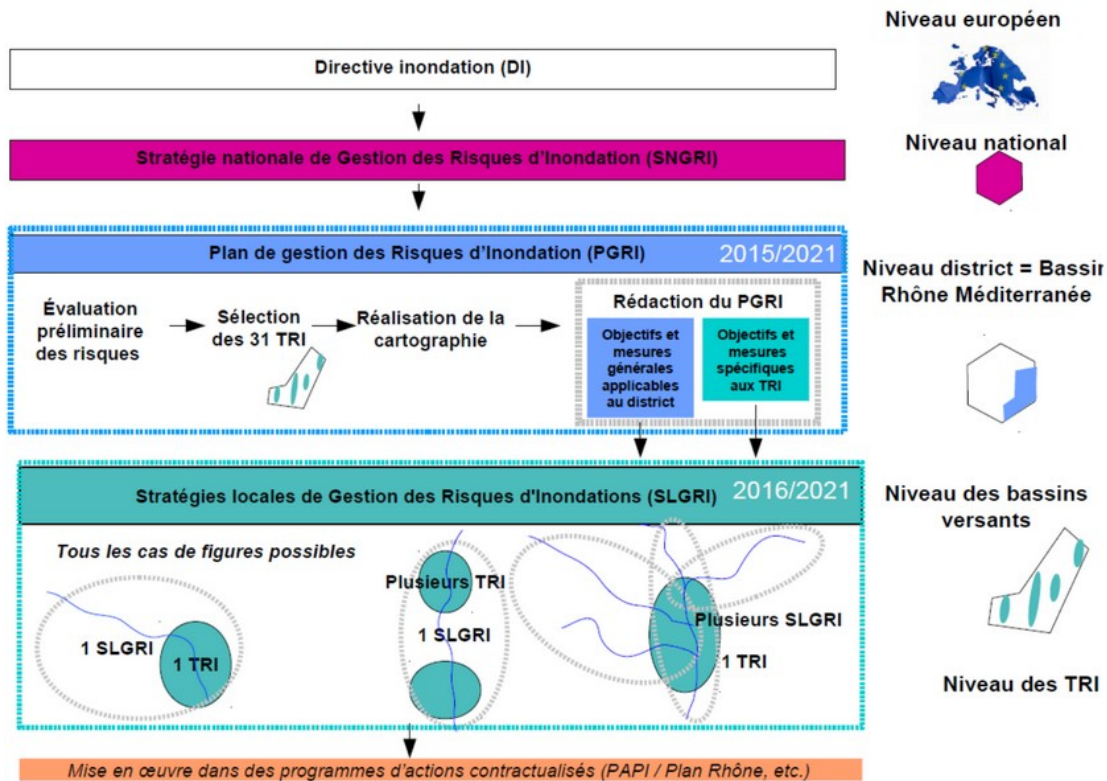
Niveau européen

Directive inondation (DI)

Niveau national

Stratégie nationale de Gestion des Risques d'Inondation (SNGRI)

Plan de gestion des Risques d'Inondation (PGRI) 2015/2021

Niveau district = Bassi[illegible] Rhône Méditerranée

Évaluation préliminaire des risques

Sélection des 31 TRI

Réalisation de la cartographie

Rédaction du PGRI

Objectifs et mesures générales applicables au district

Objectifs et mesures spécifiques aux TRI

Stratégies locales de Gestion des Risques d'Inondations (SLGRI) 2016/2021

Niveau des bassins versants

Tous les cas de figures possibles

Plusieurs TRI

1 SLGRI

1 SLGRI

1 TRI

Plusieurs SLGRI

1 TRI

Niveau des TRI

Mise en œuvre dans des programmes d'actions contractualisés (PAPI / Plan Rhône, etc.)